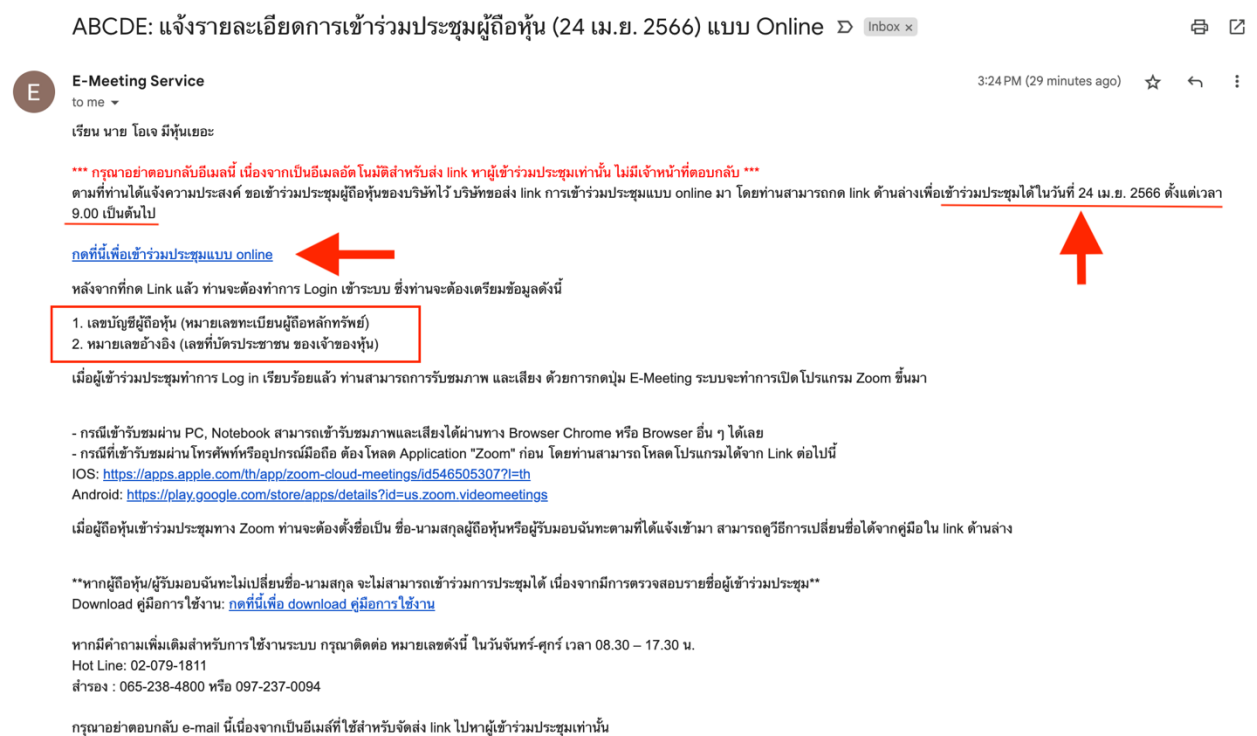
ABCDE: แจ้งรายละเอียดการเข้าร่วมประชุมผู้ถือหุ้น (24 เม.ย. 2566) แบบ Online Inbox ×

E

E-Meeting Service
to me

3:24 PM (29 minutes ago)

เรียน นาย โอเจ มีหุ้นเยอะ

*** กรุณาอย่าตอบกลับอีเมลนี้ เนื่องจากเป็นอีเมลอัตโนมัติสำหรับส่ง link หาผู้เข้าร่วมประชุมเท่านั้น ไม่มีเจ้าหน้าที่ตอบกลับ ***
ตามที่ท่านได้แจ้งความประสงค์ ขอเข้าร่วมประชุมผู้ถือหุ้นของบริษัทไว้ บริษัทขอส่ง link การเข้าร่วมประชุมแบบ online มา โดยท่านสามารถกด link ด้านล่างเพื่อเข้าร่วมประชุมได้ในวันที่ 24 เม.ย. 2566 ตั้งแต่เวลา 9.00 เป็นต้นไป

กดที่นี่เพื่อเข้าร่วมประชุมแบบ online

หลังจากที่กด Link แล้ว ท่านจะต้องทำการ Login เข้าระบบ ซึ่งท่านจะต้องเตรียมข้อมูลดังนี้

1. เลขบัญชีผู้ถือหุ้น (หมายเลขทะเบียนผู้ถือหลักทรัพย์)
2. หมายเลขอ้างอิง (เลขที่บัตรประชาชน ของเจ้าของหุ้น)

เมื่อผู้เข้าร่วมประชุมทำการ Log in เรียบร้อยแล้ว ท่านสามารถการรับชมภาพ และเสียง ด้วยการกดปุ่ม E-Meeting ระบบจะทำการเปิดโปรแกรม Zoom ขึ้นมา

- กรณีเข้ารับชมผ่าน PC, Notebook สามารถเข้ารับชมภาพและเสียงได้ผ่านทาง Browser Chrome หรือ Browser อื่น ๆ ได้เลย
- กรณีที่เข้ารับชมผ่านโทรศัพท์หรืออุปกรณ์มือถือ ต้องโหลด Application "Zoom" ก่อน โดยท่านสามารถโหลดโปรแกรมได้จาก Link ต่อไปนี้
IOS: https://apps.apple.com/th/app/zoom-cloud-meetings/id546505307?l=th
Android: https://play.google.com/store/apps/details?id=us.zoom.videomeetings

เมื่อผู้ถือหุ้นเข้าร่วมประชุมทาง Zoom ท่านจะต้องตั้งชื่อเป็น ชื่อ-นามสกุลผู้ถือหุ้นหรือผู้รับมอบฉันทะตามที่ได้แจ้งเข้ามา สามารถดูวิธีการเปลี่ยนชื่อได้จากคู่มือใน link ด้านล่าง

**หากผู้ถือหุ้น/ผู้รับมอบฉันทะไม่เปลี่ยนชื่อ-นามสกุล จะไม่สามารถเข้าร่วมการประชุมได้ เนื่องจากมีการตรวจสอบรายชื่อผู้เข้าร่วมประชุม**
Download คู่มือการใช้งาน: กดที่นี่เพื่อ download คู่มือการใช้งาน

หากมีคำถามเพิ่มเติมสำหรับการใช้งานระบบ กรุณาติดต่อ หมายเลขดังนี้ ในวันจันทร์-ศุกร์ เวลา 08.30 – 17.30 น.
Hot Line: 02-079-1811
สำรอง : 065-238-4800 หรือ 097-237-0094

กรุณาอย่าตอบกลับ e-mail นี้เนื่องจากเป็นอีเมล์ที่ใช้สำหรับจัดส่ง link ไปหาผู้เข้าร่วมประชุมเท่านั้น